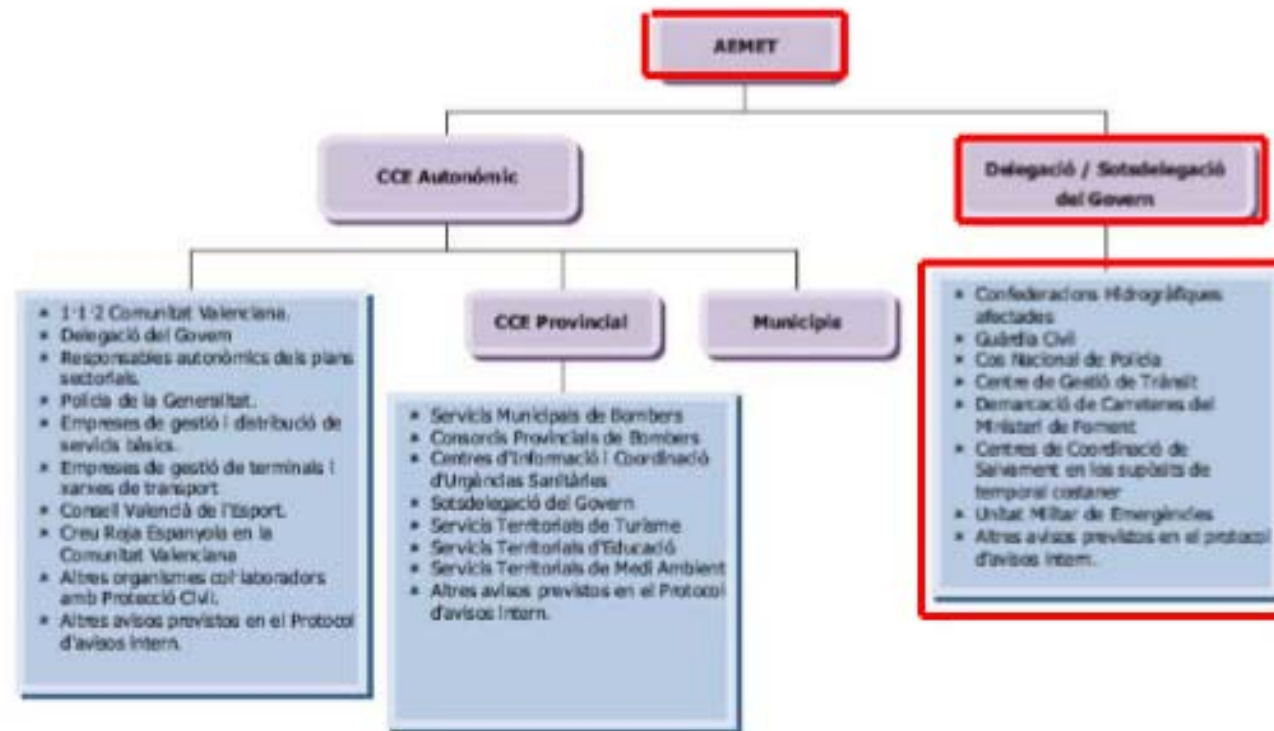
AEMET

CCE Autonòmic

Delegació / Sotsdelegació del Govern

- 1·1·2 Comunitat Valenciana.
- Delegació del Govern
- Responsables autonòmics dels plans sectorials.
- Policia de la Generalitat.
- Empreses de gestió i distribució de serveis bàsics.
- Empreses de gestió de terminals i xarxes de transport
- Consell Valencià de l'Esport.
- Creu Roja Espanyola en la Comunitat Valenciana
- Altres organismes col·laboradors amb Protecció Civil.
- Altres avisos previstos en el Protocol d'avisos intern.

CCE Provincial

- Servicis Municipals de Bombers
- Consorcis Provincials de Bombers
- Centres d'Informació i Coordinació d'Urgències Sanitàries
- Sotsdelegació del Govern
- Servicis Territorials de Turisme
- Servicis Territorials d'Educació
- Servicis Territorials de Medi Ambient
- Altres avisos previstos en el Protocol d'avisos intern.

Municipis

- Confederacions Hidrogràfiques afectades
- Guàrdia Civil
- Cos Nacional de Policia
- Centre de Gestió de Trànsit
- Demarcació de Carreteres del Ministeri de Foment
- Centres de Coordinació de Salvament en los supòsits de temporal costaner
- Unitat Militar de Emergències
- Altres avisos previstos en el protocol d'avisos intern.